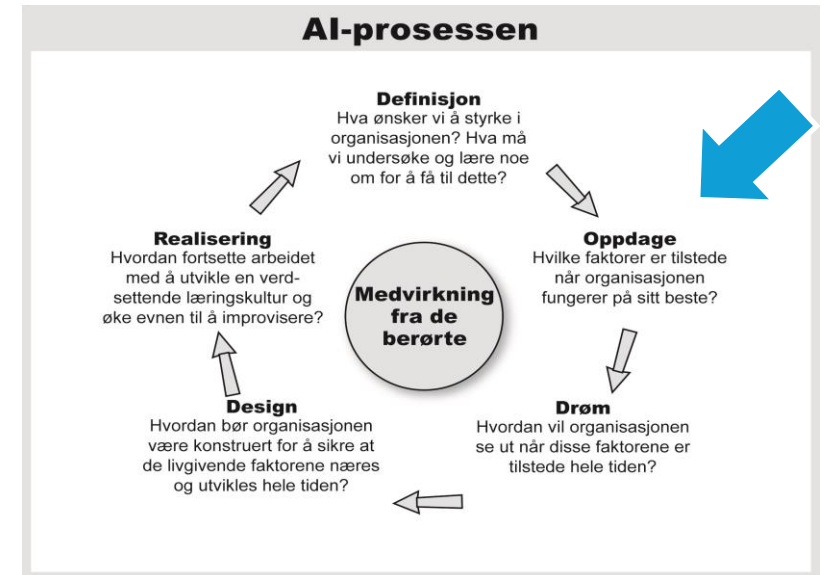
AI-prosessen

Definisjon
Hva ønsker vi å styrke i organisasjonen? Hva må vi undersøke og lære noe om for å få til dette?

Oppdage
Hvilke faktorer er tilstede når organisasjonen fungerer på sitt beste?

Drøm
Hvordan vil organisasjonen se ut når disse faktorene er tilstede hele tiden?

Design
Hvordan bør organisasjonen være konstruert for å sikre at de livgivende faktorene næres og utvikles hele tiden?

Realisering
Hvordan fortsette arbeidet med å utvikle en verdsettende læringskultur og øke evnen til å improvisere?

Medvirkning fra de berørte